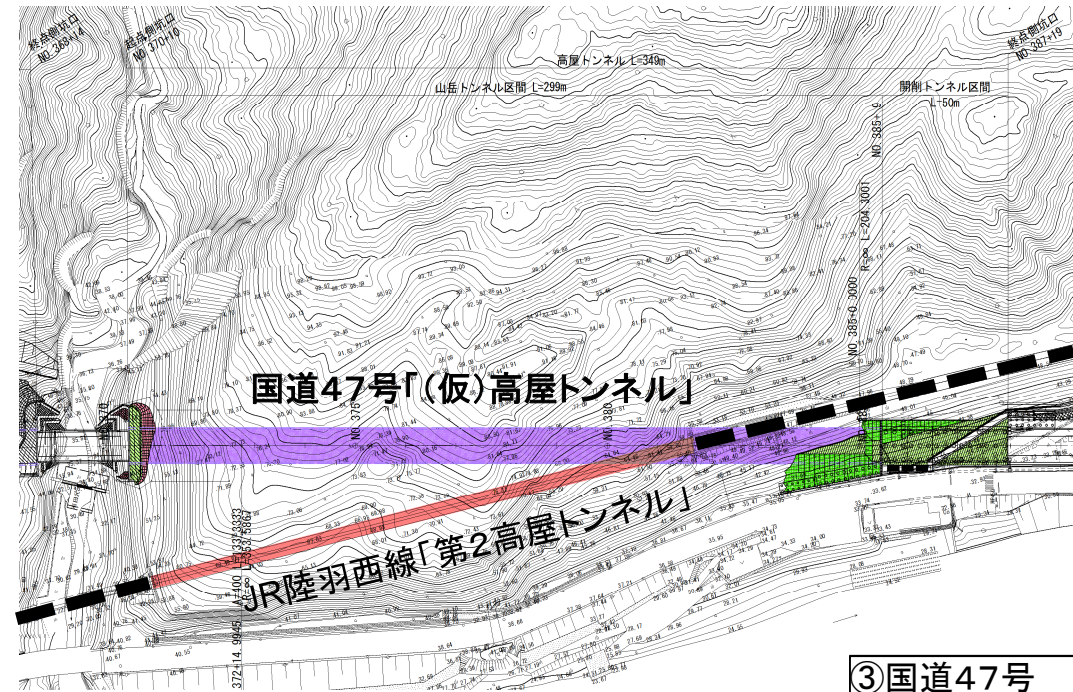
終点側坑口
NO.369+14

起点側坑口
NO.370+10

終点側坑口
NO.387+19

高屋トンネル L=349m

山岳トンネル区間 L=299m

開削トンネル区間
L=50m

NO.385+0

R=∞ L=204.3001

NO.385+0.3000

NO.375

NO.380

国道47号「(仮)高屋トンネル」

JR陸羽西線「第2高屋トンネル」

③国道47号